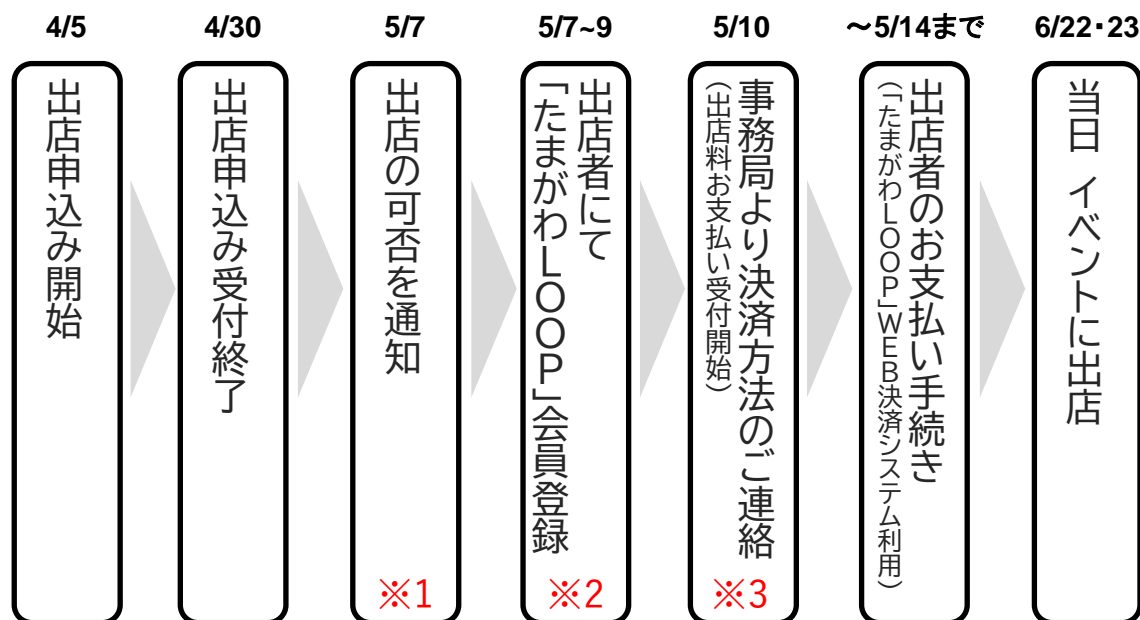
4/5
出店申込み開始

4/30
出店申込み受付終了

5/7
出店の可否を通知
※1

5/7~9
出店者にて「たまがわLOOP」会員登録
※2

5/10
事務局より決済方法のご連絡
（出店料お支払い受付開始）
※3

～5/14まで
出店者のお支払い手続き
（「たまがわLOOP」WEB決済システム利用）

6/22・23
当日　イベントに出店